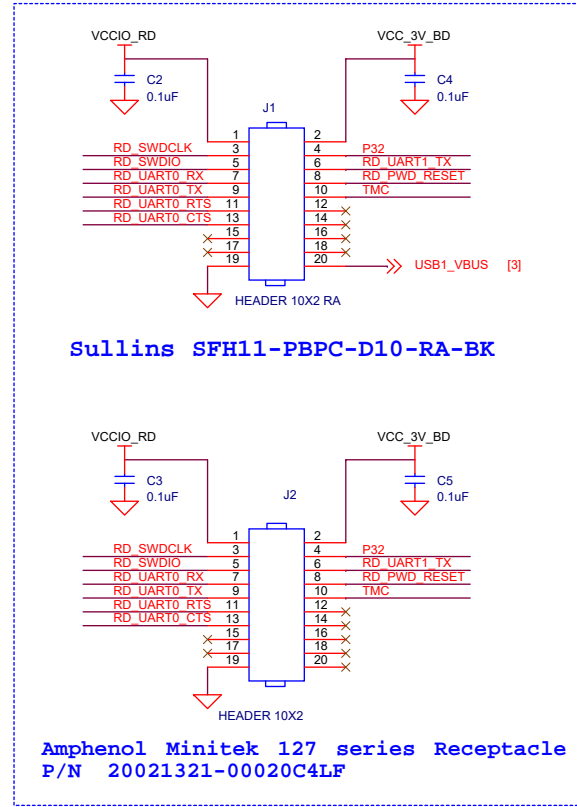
VCCIO_RD

C2
0.1uF

VCC_3V_BD

C4
0.1uF

J1

| RD_SWDCLK | 1 | 2 | |
|---|---|---|---|
| RD_SWDCLK | 3 | 4 | P32 |
| RD_SWDIO | 5 | 6 | RD_UART1_TX |
| RD_UART0_RX | 7 | 8 | RD_PWD_RESET |
| RD_UART0_TX | 9 | 10 | TMC |
| RD_UART0_RTS | 11 | 12 | |
| RD_UART0_CTS | 13 | 14 | |
| | 15 | 16 | |
| | 17 | 18 | |
| | 19 | 20 | USB1_VBUS [3] |

HEADER 10X2 RA

Sullins SFH11-PBPC-D10-RA-BK

VCCIO_RD

C3
0.1uF

VCC_3V_BD

C5
0.1uF

J2

| | 1 | 2 | |
|---|---|---|---|
| RD_SWDCLK | 3 | 4 | P32 |
| RD_SWDIO | 5 | 6 | RD_UART1_TX |
| RD_UART0_RX | 7 | 8 | RD_PWD_RESET |
| RD_UART0_TX | 9 | 10 | TMC |
| RD_UART0_RTS | 11 | 12 | |
| RD_UART0_CTS | 13 | 14 | |
| | 15 | 16 | |
| | 17 | 18 | |
| | 19 | 20 | |

HEADER 10X2

Amphenol Minitek 127 series Receptacle
P/N 20021321-00020C4LF